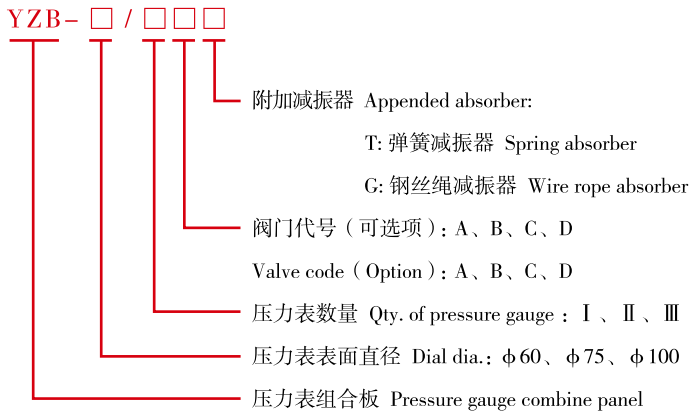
YZB-□/□□□

附加减振器 Appended absorber:

T: 弹簧减振器 Spring absorber

G: 钢丝绳减振器 Wire rope absorber

阀门代号（可选项）：A、B、C、D

Valve code（Option）：A、B、C、D

压力表数量 Qty. of pressure gauge：Ⅰ、Ⅱ、Ⅲ

压力表表面直径 Dial dia.：ϕ60、ϕ75、ϕ100

压力表组合板 Pressure gauge combine panel